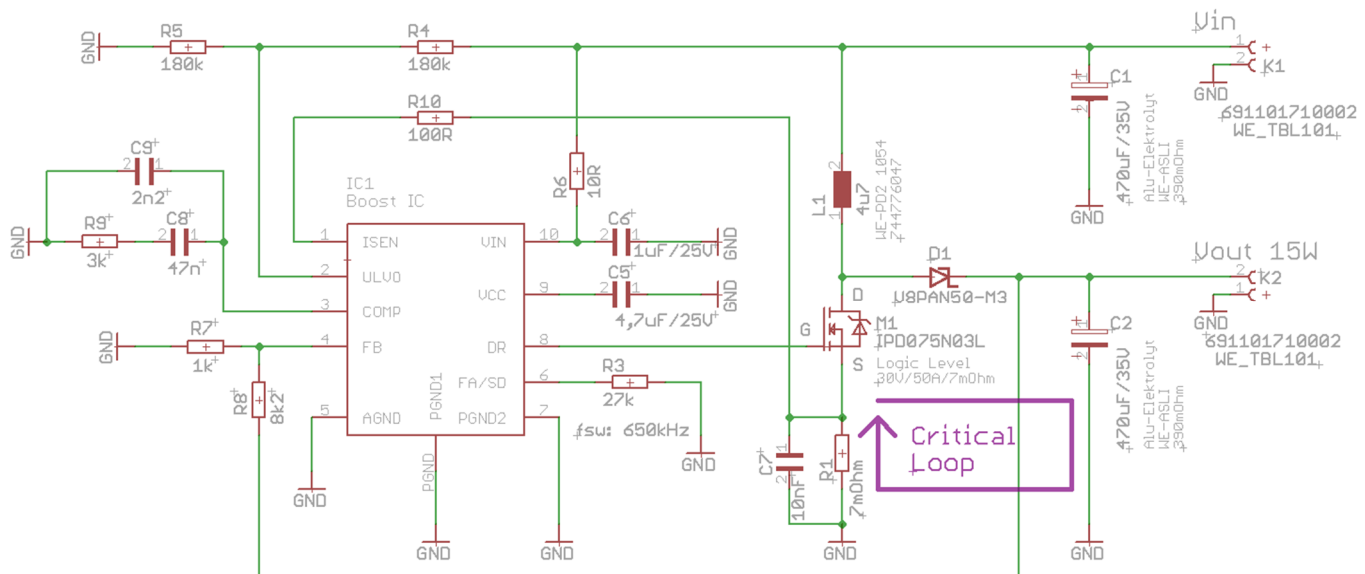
GND
R5
180k
R4
180k
Vin
1
2
K1
GND
C1
470uF/35V
Alu-Elektrolyt
WE-ASLI
390mOhm
691101710002
WE_TBL101
R10
100R
C9
2n2
2
1
GND
R9
3k
C8
47n
IC1
Boost IC
R6
10R
L1
4u7
WE-PD2 1054
744776047
GND
1 ISEN
2 ULVO
3 COMP
4 FB
5 AGND
VIN 10
VCC 9
DR 8
FA/SD 6
PGND2 7
PGND1
C6
1uF/25V
GND
C5
4,7uF/25V
GND
D1
U8PAN50-M3
Vout 15W
2
1
K2
GND
691101710002
WE_TBL101
GND
R7
1k
R8
8k2
D
G
S
M1
IPD075N03L
Logic Level
30V/50A/7mOhm
R3
27k
fsw: 650kHz
GND
C7
10nF
R1
7mOhm
Critical
Loop
C2
470uF/35V
Alu-Elektrolyt
WE-ASLI
390mOhm
GND
GND
PGND
GND
GND
GND
GND